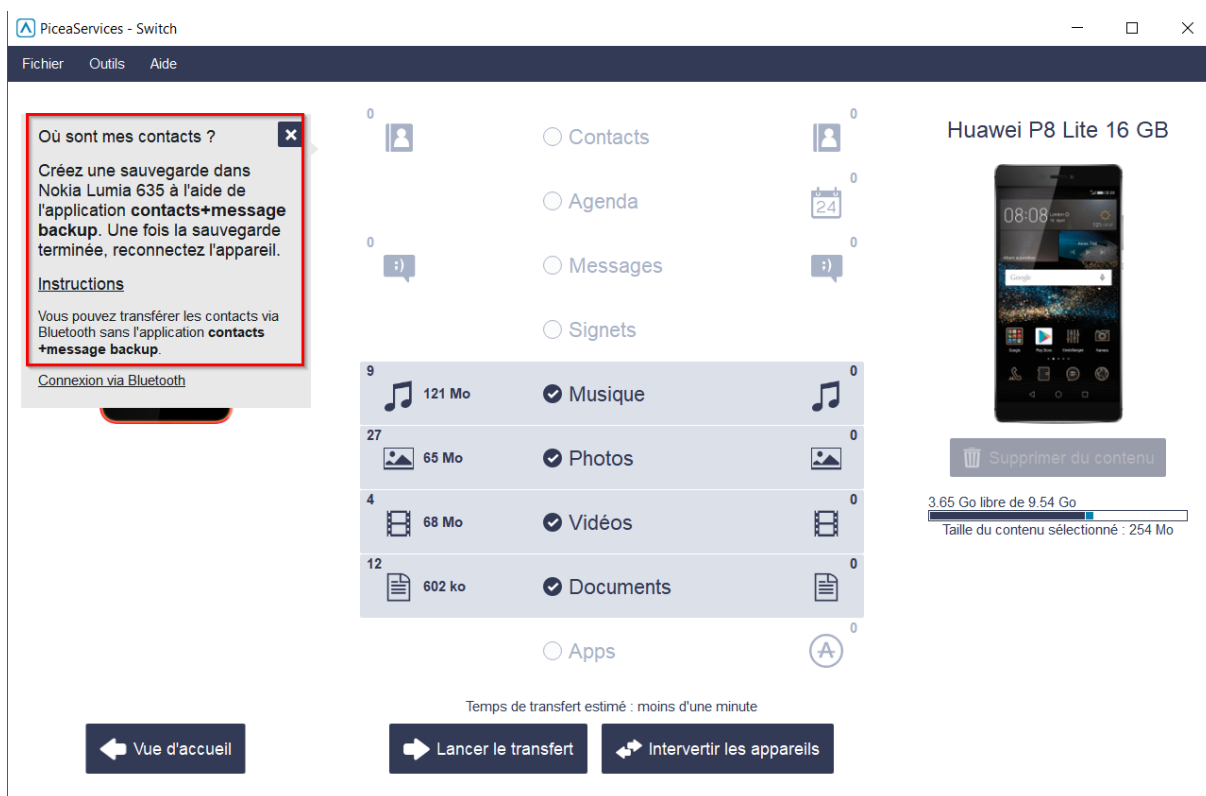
PiceaServices - Switch

Fichier Outils Aide

Où sont mes contacts ?

Créez une sauvegarde dans Nokia Lumia 635 à l'aide de l'application **contacts+message backup**. Une fois la sauvegarde terminée, reconnectez l'appareil.

Instructions

Vous pouvez transférer les contacts via Bluetooth sans l'application **contacts +message backup**.

Connexion via Bluetooth

| | | | |
|---|---|---|---|
| 0 | | Contacts | 0 |
| | | Agenda | 0 |
| 0 | | Messages | 0 |
| | | Signets | |
| 9 | 121 Mo | Musique | 0 |
| 27 | 65 Mo | Photos | 0 |
| 4 | 68 Mo | Vidéos | 0 |
| 12 | 602 ko | Documents | 0 |
| | | Apps | 0 |

Huawei P8 Lite 16 GB

08:08

Google

Supprimer du contenu

3.65 Go libre de 9.54 Go

Taille du contenu sélectionné : 254 Mo

Temps de transfert estimé : moins d'une minute

Vue d'accueil

Lancer le transfert

Intervertir les appareils